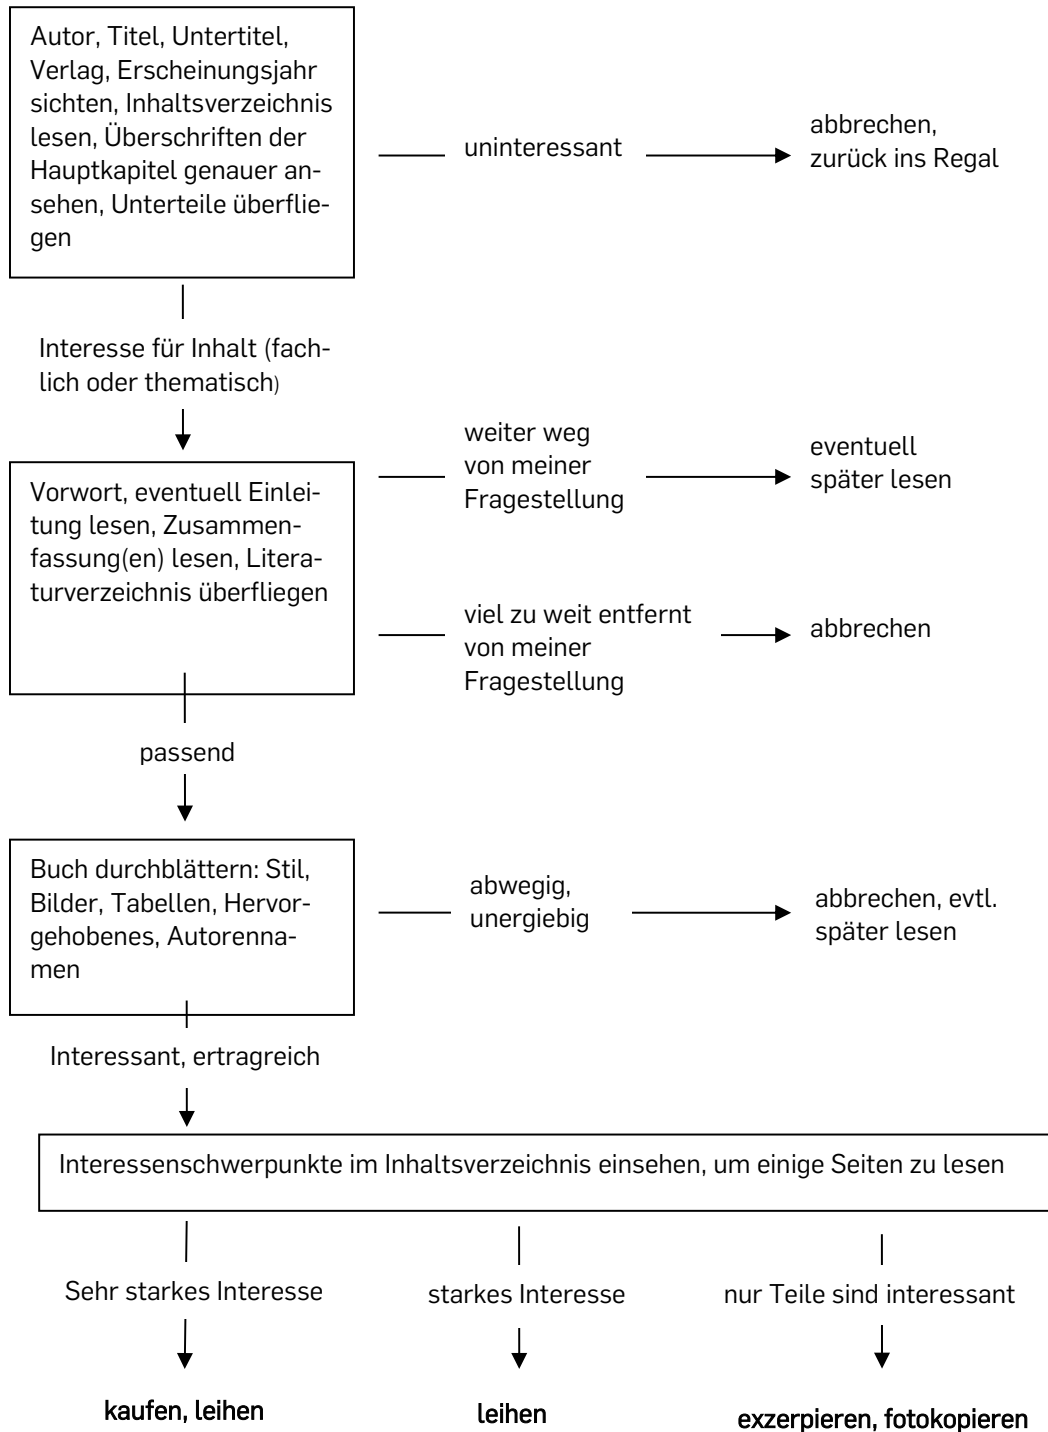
Autor, Titel, Untertitel, Verlag, Erscheinungsjahr sichten, Inhaltsverzeichnis lesen, Überschriften der Hauptkapitel genauer ansehen, Unterteile überfliegen

uninteressant

abbrechen, zurück ins Regal

Interesse für Inhalt (fachlich oder thematisch)

Vorwort, eventuell Einleitung lesen, Zusammenfassung(en) lesen, Literaturverzeichnis überfliegen

weiter weg von meiner Fragestellung

eventuell später lesen

viel zu weit entfernt von meiner Fragestellung

abbrechen

passend

Buch durchblättern: Stil, Bilder, Tabellen, Hervorgehobenes, Autorennamen

abwegig, unergiebig

abbrechen, evtl. später lesen

Interessant, ertragreich

Interessenschwerpunkte im Inhaltsverzeichnis einsehen, um einige Seiten zu lesen

Sehr starkes Interesse

starkes Interesse

nur Teile sind interessant

kaufen, leihen

leihen

exzerpieren, fotokopieren